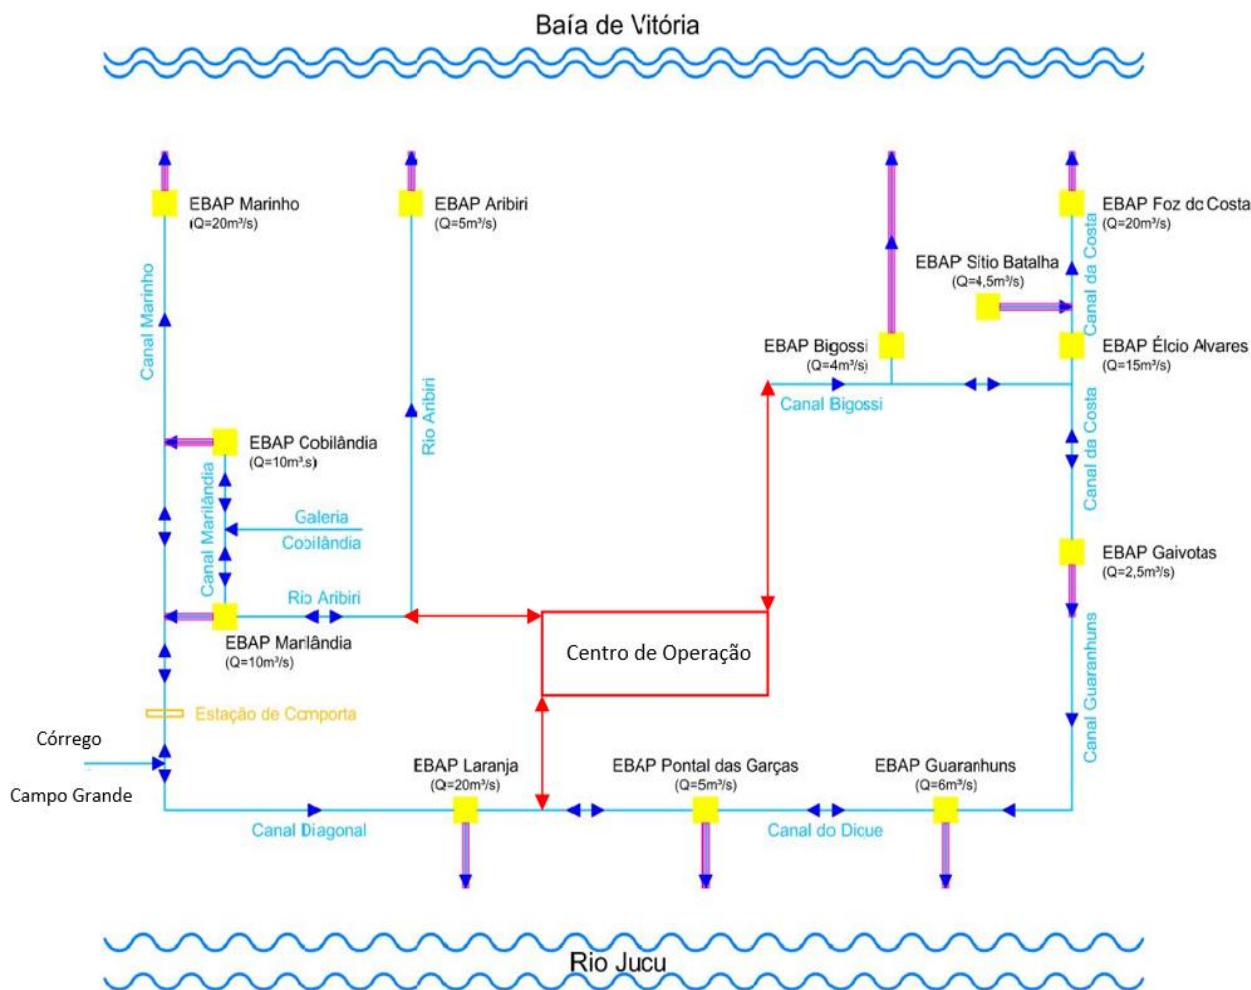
Baía de Vitória

EBAP Marinho
(Q=20m³/s)

EBAP Aribiri
(Q=5m³/s)

EBAP Foz do Costa
(Q=20m³/s)

EBAP Sítio Batalha
(Q=4,5m³/s)

Canal da Costa

EBAP Bigossi
(Q=4m³/s)

EBAP Élcio Alvares
(Q=15m³/s)

Canal Marinho

Canal Bigossi

Rio Aribiri

EBAP Cobilândia
(Q=10m³.s)

Canal da Costa

Galeria
Cobilândia

Canal Marilândia

EBAP Gaivotas
(Q=2,5m³/s)

Rio Aribiri

EBAP Marilândia
(Q=10m³/s)

Centro de Operação

Canal Guaranhuns

Estação de Comporta

Córrego

Campo Grande

EBAP Laranja
(Q=20m³/s)

EBAP Pontal das Garças
(Q=5m³/s)

EBAP Guaranhuns
(Q=6m³/s)

Canal Diagonal

Canal do Dique

Rio Jucu